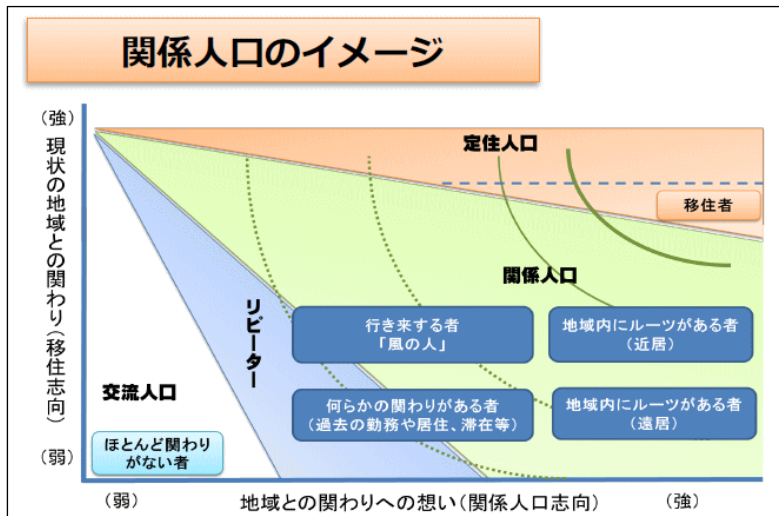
関係人口のイメージ

（強）
現状の地域との関わり（移住志向）
（弱）

定住人口

移住者

関係人口

リピーター

行き来する者
「風の人」

地域内にルーツがある者
（近居）

交流人口

何らかの関わりがある者
（過去の勤務や居住、滞在等）

地域内にルーツがある者
（遠居）

ほとんど関わりがない者

（弱）
地域との関わりへの想い（関係人口志向）
（強）